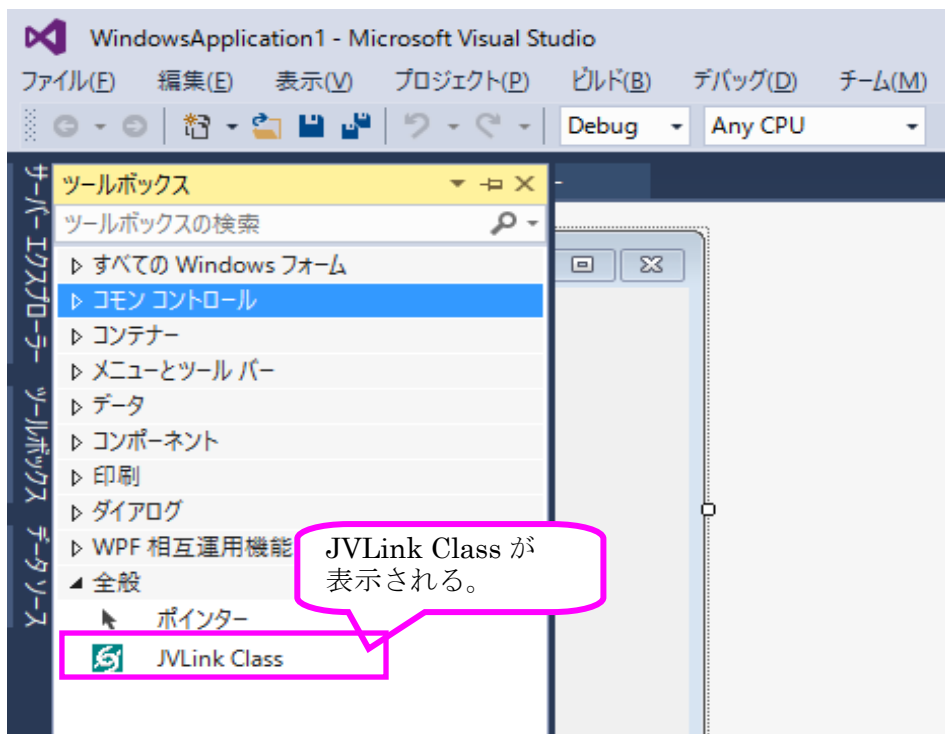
WindowsApplication1 - Microsoft Visual Studio

ファイル(F) 編集(E) 表示(V) プロジェクト(P) ビルド(B) デバッグ(D) チーム(M)

Debug Any CPU

サーバー エクスプローラー ツールボックス データ ソース

ツールボックス

ツールボックスの検索

▷ すべての Windows フォーム
▷ コモン コントロール
▷ コンテナー
▷ メニューとツール バー
▷ データ
▷ コンポーネント
▷ 印刷
▷ ダイアログ
▷ WPF 相互運用機能
◢ 全般
ポインター
JVLink Class

JVLink Class が表示される。